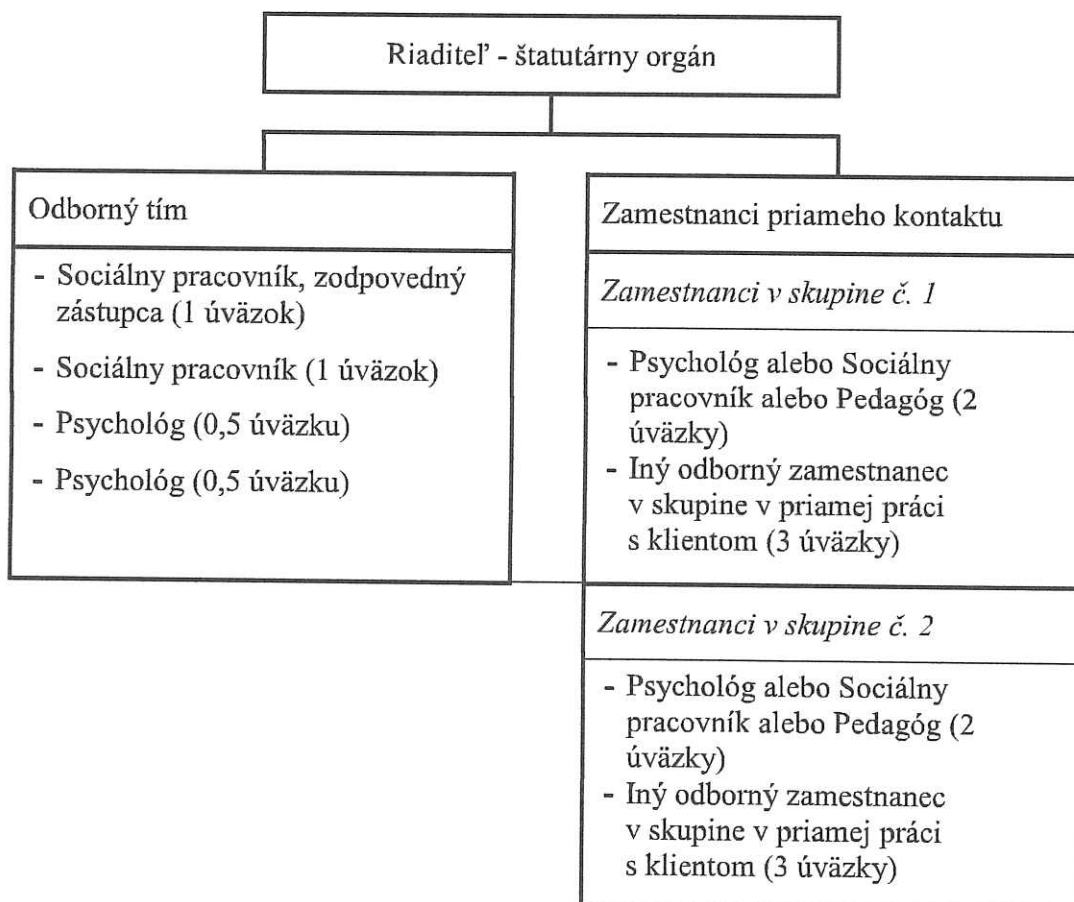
Riaditeľ - štatutárny orgán

Odborný tím

- Sociálny pracovník, zodpovedný zástupca (1 úväzok)
- Sociálny pracovník (1 úväzok)
- Psychológ (0,5 úväzku)
- Psychológ (0,5 úväzku)

Zamestnanci priameho kontaktu

*Zamestnanci v skupine č. 1*

- Psychológ alebo Sociálny pracovník alebo Pedagóg (2 úväzky)
- Iný odborný zamestnanec v skupine v priamej práci s klientom (3 úväzky)

*Zamestnanci v skupine č. 2*

- Psychológ alebo Sociálny pracovník alebo Pedagóg (2 úväzky)
- Iný odborný zamestnanec v skupine v priamej práci s klientom (3 úväzky)